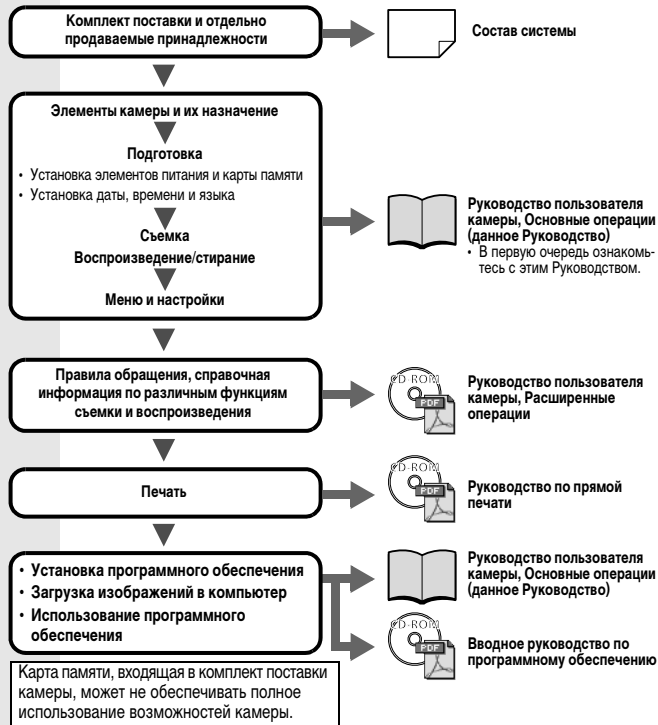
Комплект поставки и отдельно продаваемые принадлежности

Состав системы

Элементы камеры и их назначение

Подготовка

• Установка элементов питания и карты памяти

• Установка даты, времени и языка

Съемка

Воспроизведение/стирание

Меню и настройки

Руководство пользователя камеры, Основные операции (данное Руководство)

• В первую очередь ознакомьтесь с этим Руководством.

Правила обращения, справочная информация по различным функциям съемки и воспроизведения

CD-ROM

PDF

Руководство пользователя камеры, Расширенные операции

Печать

CD-ROM

PDF

Руководство по прямой печати

• Установка программного обеспечения

• Загрузка изображений в компьютер

• Использование программного обеспечения

Руководство пользователя камеры, Основные операции (данное Руководство)

CD-ROM

PDF

Вводное руководство по программному обеспечению

Карта памяти, входящая в комплект поставки камеры, может не обеспечивать полное использование возможностей камеры.